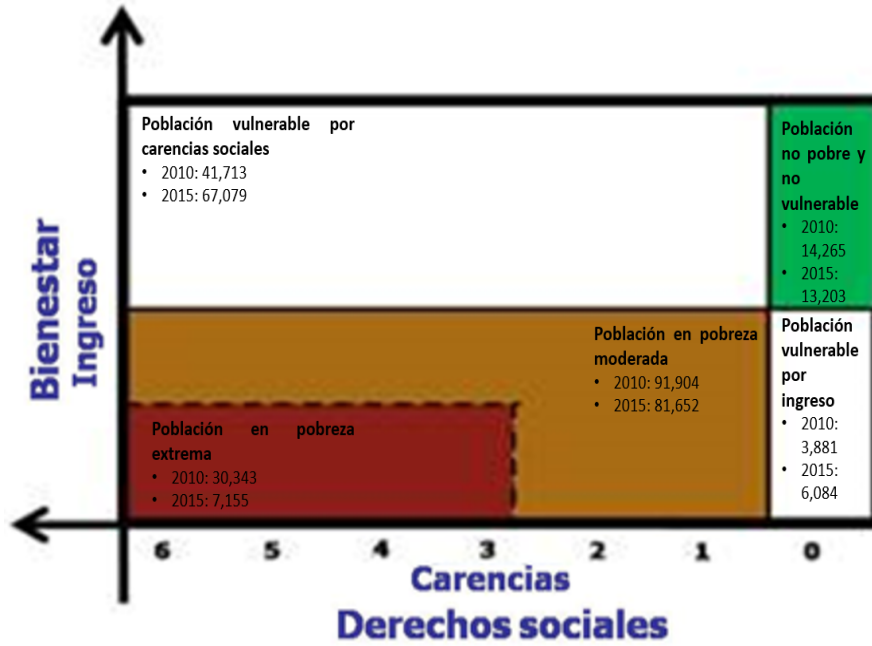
Bienestar
Ingreso

Población vulnerable por carencias sociales
• 2010: 41,713
• 2015: 67,079

Población no pobre y no vulnerable
• 2010: 14,265
• 2015: 13,203

Población en pobreza moderada
• 2010: 91,904
• 2015: 81,652

Población vulnerable por ingreso
• 2010: 3,881
• 2015: 6,084

Población en pobreza extrema
• 2010: 30,343
• 2015: 7,155

6 5 4 3 2 1 0

Carencias
Derechos sociales